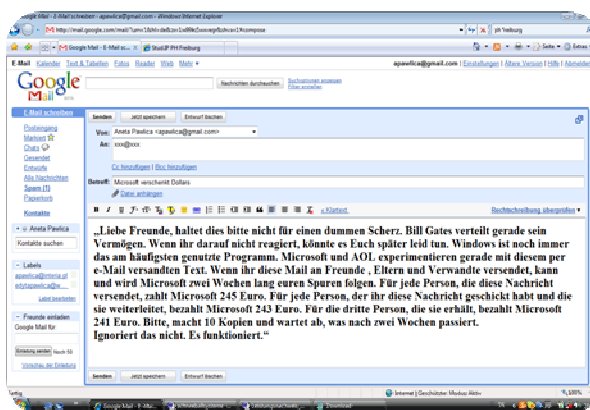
Google Mail - E-Mail schreiben - apawica@gmail.com - Windows Internet Explorer

http://mail.google.com/mail/?ui=1&view=cm&fs=1&tf=1&shva=1#compose

ph freiburg

Google Mail - E-Mail sc... | StudIP PH Freiburg

Seite | Extras

E-Mail Kalender Text & Tabellen Fotos Reader Web Mehr

apawica@gmail.com | Einstellungen | Ältere Version | Hilfe | Abmelden

Google Mail BETA

Nachrichten durchsuchen | Suchoptionen anzeigen | Filter erstellen

E-Mail schreiben

Posteingang
Markiert
Chats
Gesendet
Entwürfe
Alle Nachrichten
Spam (1)
Papierkorb

Kontakte

Anata Pawlica

Kontakte suchen

Labels
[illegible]
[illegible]
Label bearbeiten

Freunde einladen
Google Mail für

Einladung senden | Noch 98
Vorschau der Einladung

Senden | Jetzt speichern | Entwurf löschen

Von: Anata Pawlica <apawica@gmail.com>

An: xxx@xxx

Cc hinzufügen | Bcc hinzufügen

Betreff: Microsoft verschenkt Dollars

Datei anhängen

« Klartext

Rechtschreibung überprüfen

„Liebe Freunde, haltet dies bitte nicht für einen dummen Scherz. Bill Gates verteilt gerade sein Vermögen. Wenn ihr darauf nicht reagiert, könnte es Euch später leid tun. Windows ist noch immer das am häufigsten genutzte Programm. Microsoft und AOL experimentieren gerade mit diesem per e-Mail versandten Text. Wenn ihr diese Mail an Freunde , Eltern und Verwandte versendet, kann und wird Microsoft zwei Wochen lang euren Spuren folgen. Für jede Person, die diese Nachricht versendet, zahlt Microsoft 245 Euro. Für jede Person, der ihr diese Nachricht geschickt habt und die sie weiterleitet, bezahlt Microsoft 243 Euro. Für die dritte Person, die sie erhält, bezahlt Microsoft 241 Euro. Bitte, macht 10 Kopien und wartet ab, was nach zwei Wochen passiert. Ignoriert das nicht. Es funktioniert."

Senden | Jetzt speichern | Entwurf löschen

Fertig

Internet | Geschützter Modus: Aktiv

100%